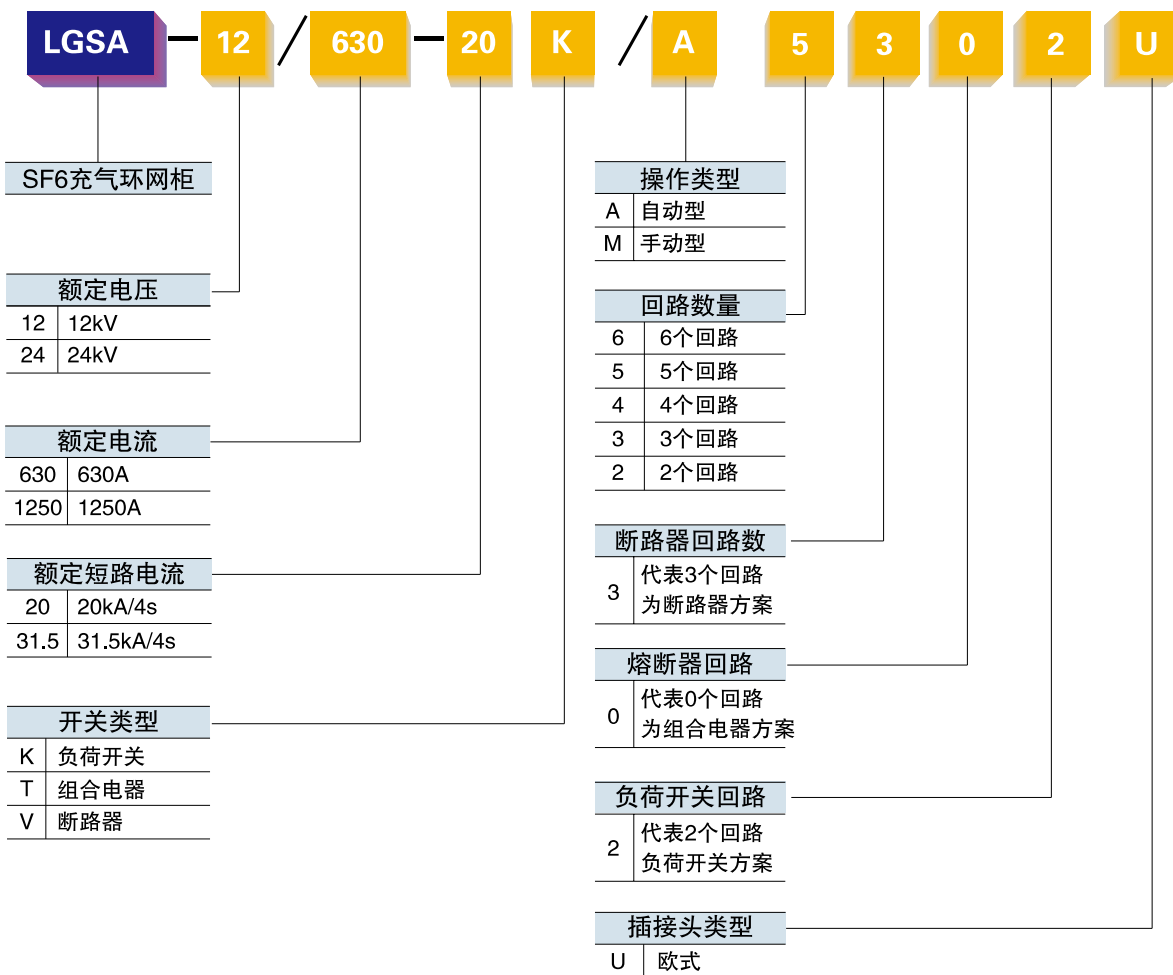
LGSA – 12 / 630 – 20 K / A 5 3 0 2 U

SF6充气环网柜

额定电压

| 12 | 12kV |
|---|---|
| 24 | 24kV |

额定电流

| 630 | 630A |
|---|---|
| 1250 | 1250A |

额定短路电流

| 20 | 20kA/4s |
|---|---|
| 31.5 | 31.5kA/4s |

开关类型

| K | 负荷开关 |
|---|---|
| T | 组合电器 |
| V | 断路器 |

操作类型

| A | 自动型 |
|---|---|
| M | 手动型 |

回路数量

| 6 | 6个回路 |
|---|---|
| 5 | 5个回路 |
| 4 | 4个回路 |
| 3 | 3个回路 |
| 2 | 2个回路 |

断路器回路数

| 3 | 代表3个回路为断路器方案 |
|---|---|

熔断器回路

| 0 | 代表0个回路为组合电器方案 |
|---|---|

负荷开关回路

| 2 | 代表2个回路负荷开关方案 |
|---|---|

插接头类型

| U | 欧式 |
|---|---|